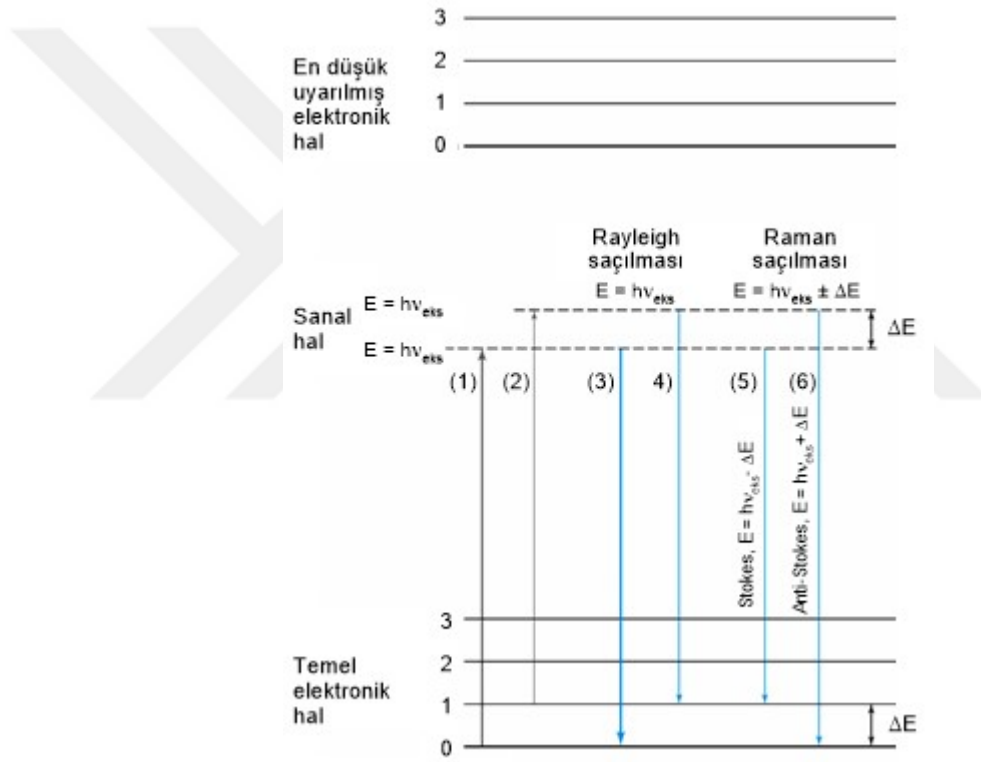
3

En düşük uyarılmış elektronik hal

2

1

0

Rayleigh saçılması
$E = h\nu_{eks}$

Raman saçılması
$E = h\nu_{eks} \pm \Delta E$

Sanal hal

$E = h\nu_{eks}$

$E = h\nu_{eks}$

$\Delta E$

(1) (2) (3) 4) (5) (6)

Stokes, $E = h\nu_{eks} - \Delta E$

Anti-Stokes, $E = h\nu_{eks} + \Delta E$

3

Temel elektronik hal

2

1

0

$\Delta E$